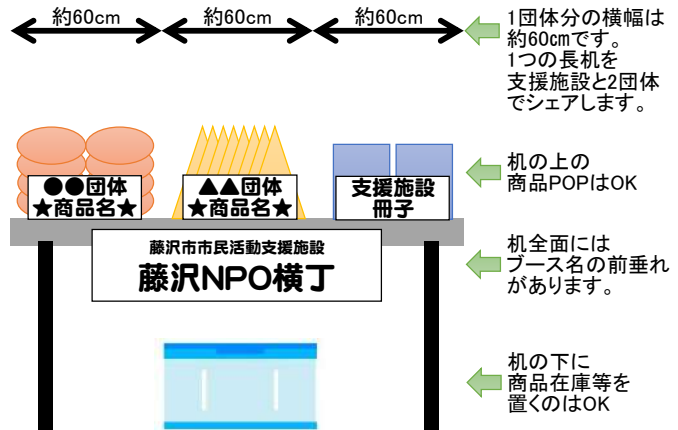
約60cm 約60cm 約60cm

1団体分の横幅は約60㎝です。1つの長机を支援施設と2団体でシェアします。

●●団体 ★商品名★

▲▲団体 ★商品名★

支援施設 冊子

机の上の商品POPはOK

藤沢市市民活動支援施設
藤沢NPO横丁

机全面にはブース名の前垂れがあります。

机の下に商品在庫等を置くのはOK